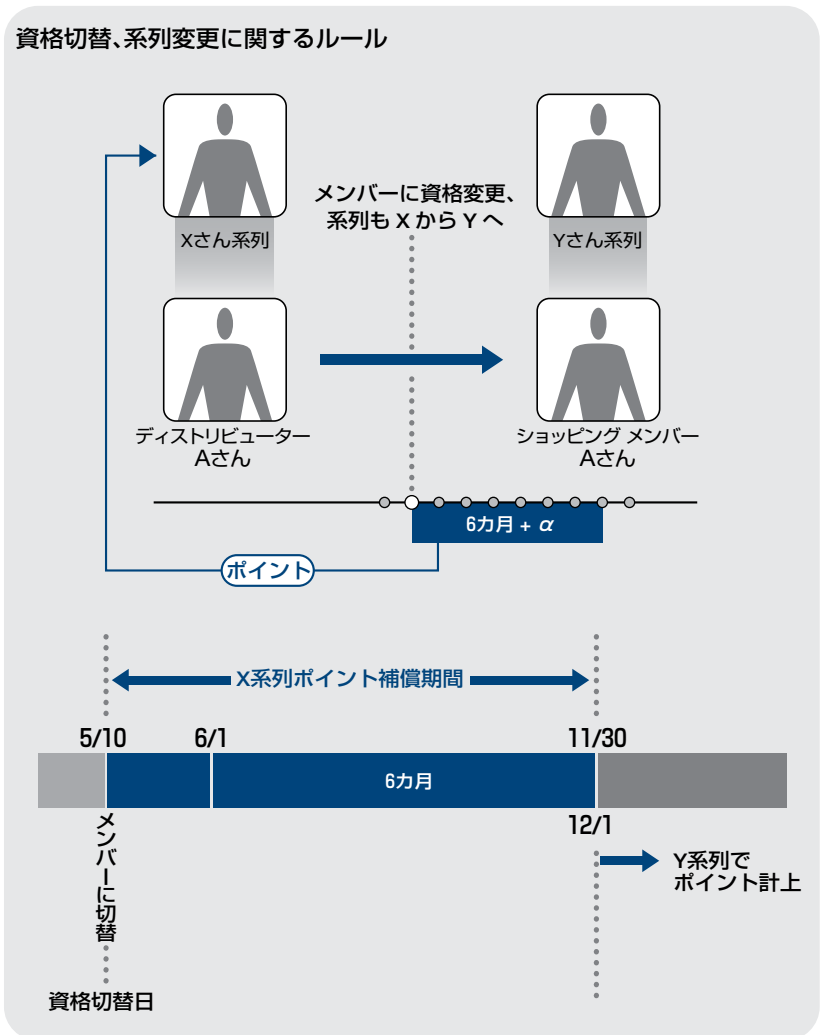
資格切替、系列変更に関するルール

Xさん系列

メンバーに資格変更、系列も X から Y へ

Yさん系列

ディストリビューター
Aさん

ショッピング メンバー
Aさん

6カ月 + $\alpha$

ポイント

X系列ポイント補償期間

5/10

6/1

11/30

6カ月

12/1

メンバーに切替

Y系列で
ポイント計上

資格切替日